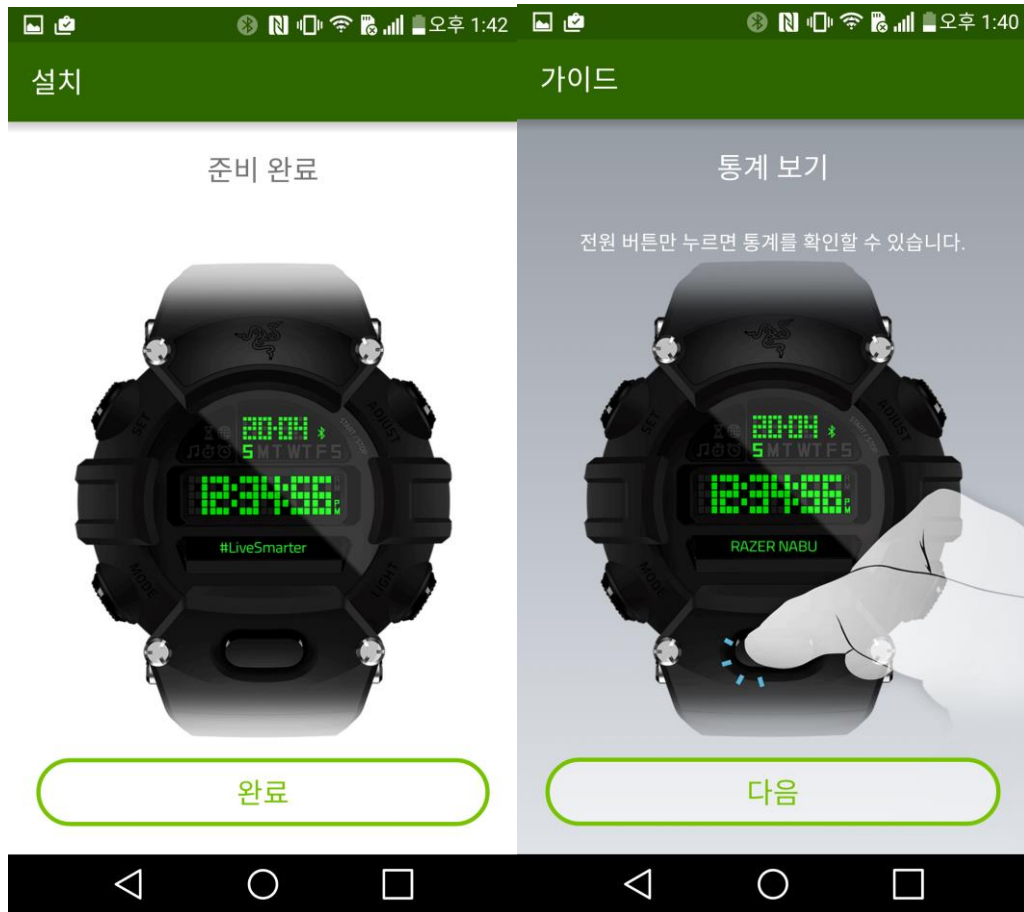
오후 1:42

설치

준비 완료

SET
ADJUST
MODE
LIGHT
20:04
S M T W T F S
12:34:56
PM
#LiveSmarter

완료

오후 1:40

가이드

통계 보기

전원 버튼만 누르면 통계를 확인할 수 있습니다.

SET
ADJUST
MODE
20:04
S M T W T F S
12:34:56
PM
RAZER NABU

다음